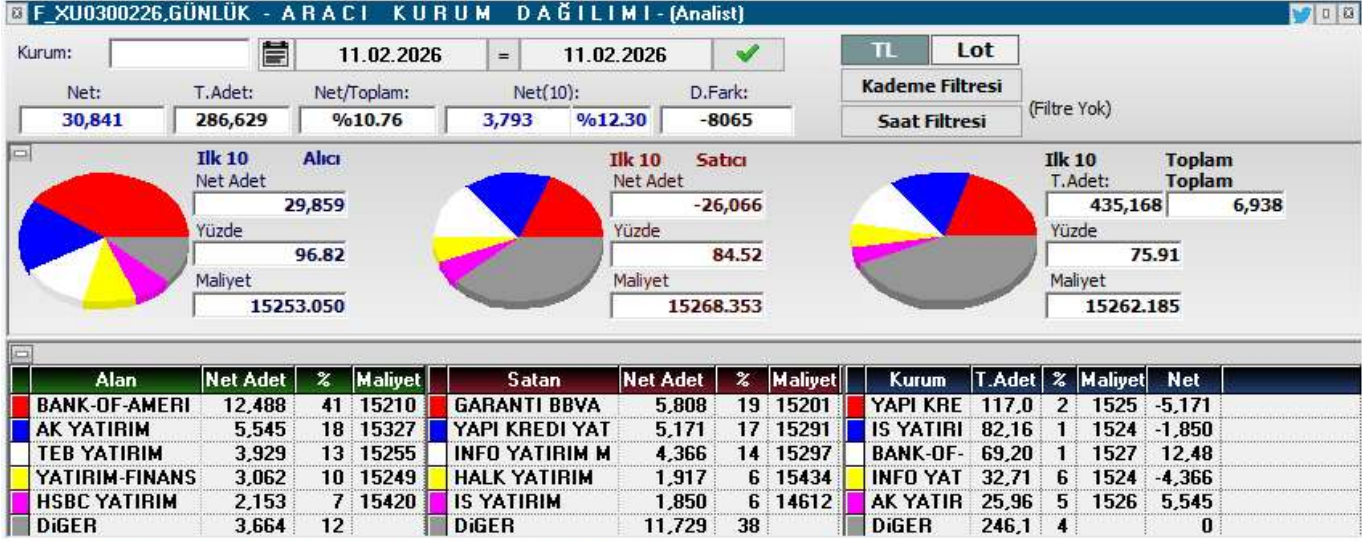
F_XU0300226,GÜNLÜK - ARACI KURUM DAĞILIMI - (Analist)

Kurum: 11.02.2026 = 11.02.2026

TL Lot

Kademe Filtresi

Saat Filtresi

(Filtre Yok)

| Net: | T.Adet: | Net/Toplam: | Net(10): | | D.Fark: |
|---|---|---|---|---|---|
| 30,841 | 286,629 | %10.76 | 3,793 | %12.30 | -8065 |

Ilk 10 Alıcı
Net Adet
29,859
Yüzde
96.82
Maliyet
15253.050

Ilk 10 Satıcı
Net Adet
-26,066
Yüzde
84.52
Maliyet
15268.353

Ilk 10 Toplam
T.Adet: Toplam
435,168 6,938
Yüzde
75.91
Maliyet
15262.185

| Alan | Net Adet | % | Maliyet |
|---|---|---|---|
| BANK-OF-AMERI | 12,488 | 41 | 15210 |
| AK YATIRIM | 5,545 | 18 | 15327 |
| TEB YATIRIM | 3,929 | 13 | 15255 |
| YATIRIM-FINANS | 3,062 | 10 | 15249 |
| HSBC YATIRIM | 2,153 | 7 | 15420 |
| DiGER | 3,664 | 12 | |

| Satan | Net Adet | % | Maliyet |
|---|---|---|---|
| GARANTI BBVA | 5,808 | 19 | 15201 |
| YAPI KREDI YAT | 5,171 | 17 | 15291 |
| INFO YATIRIM M | 4,366 | 14 | 15297 |
| HALK YATIRIM | 1,917 | 6 | 15434 |
| IS YATIRIM | 1,850 | 6 | 14612 |
| DiGER | 11,729 | 38 | |

| Kurum | T.Adet | % | Maliyet | Net |
|---|---|---|---|---|
| YAPI KRE | 117,0 | 2 | 1525 | -5,171 |
| IS YATIRI | 82,16 | 1 | 1524 | -1,850 |
| BANK-OF- | 69,20 | 1 | 1527 | 12,48 |
| INFO YAT | 32,71 | 6 | 1524 | -4,366 |
| AK YATIR | 25,96 | 5 | 1526 | 5,545 |
| DiGER | 246,1 | 4 | | 0 |